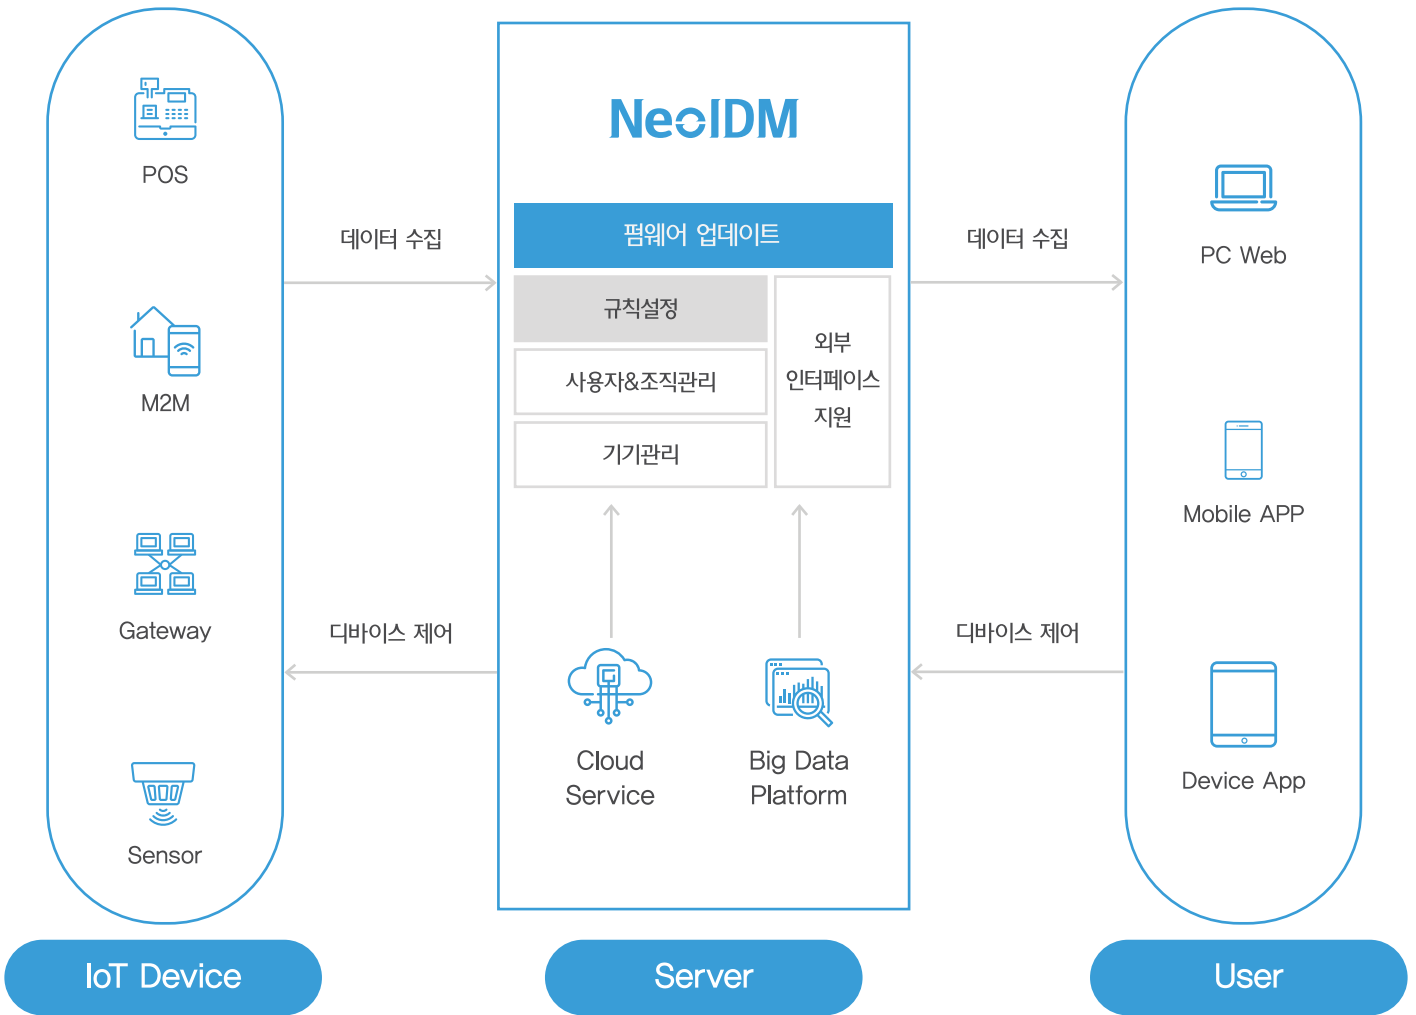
POS

M2M

Gateway

Sensor

데이터 수집

디바이스 제어

NeoIDM

펌웨어 업데이트

규칙설정

사용자&조직관리

기기관리

외부 인터페이스 지원

Cloud Service

Big Data Platform

데이터 수집

디바이스 제어

PC Web

Mobile APP

Device App

IoT Device

Server

User